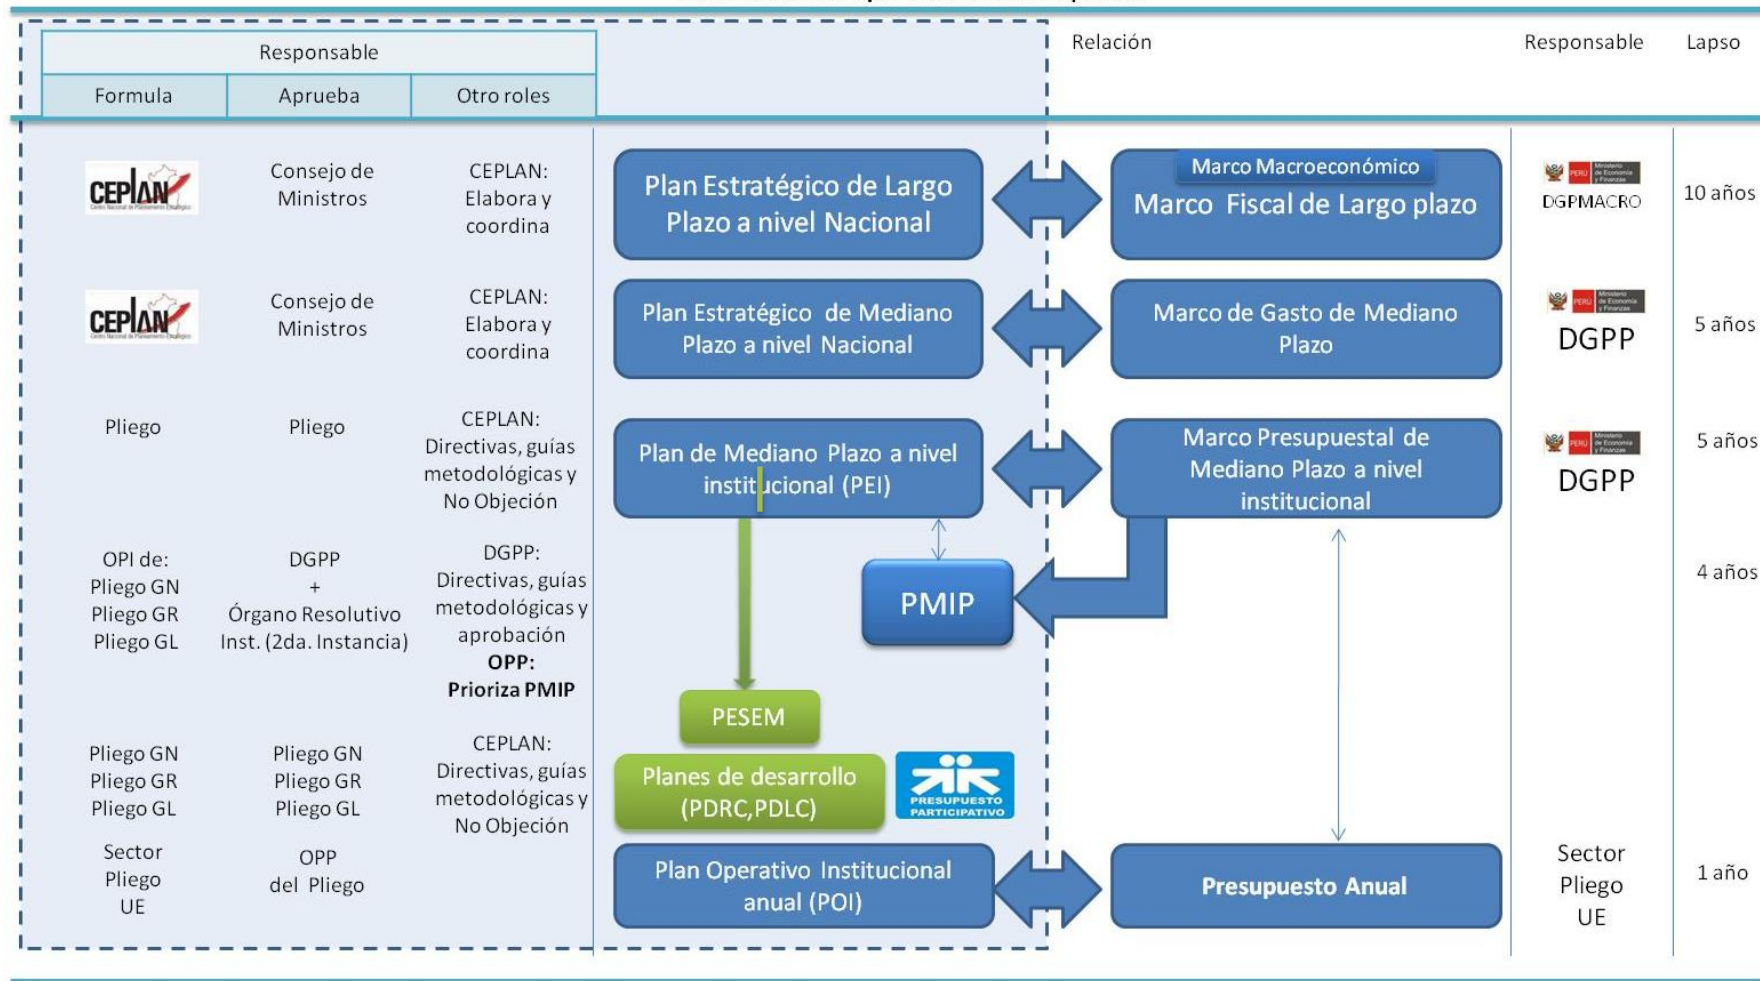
Responsable

Formula | Aprueba | Otro roles

Relación

Responsable

Lapso

CEPLAN

Consejo de Ministros

CEPLAN: Elabora y coordina

Plan Estratégico de Largo Plazo a nivel Nacional

Marco Macroeconómico

Marco Fiscal de Largo plazo

DGPMACRO

10 años

CEPLAN

Consejo de Ministros

CEPLAN: Elabora y coordina

Plan Estratégico de Mediano Plazo a nivel Nacional

Marco de Gasto de Mediano Plazo

DGPP

5 años

Pliego

Pliego

CEPLAN: Directivas, guías metodológicas y No Objeción

Plan de Mediano Plazo a nivel institucional (PEI)

Marco Presupuestal de Mediano Plazo a nivel institucional

DGPP

5 años

OPI de: Pliego GN Pliego GR Pliego GL

DGPP + Órgano Resolutivo Inst. (2da. Instancia)

DGPP: Directivas, guías metodológicas y aprobación OPP: Prioriza PMIP

PMIP

4 años

PESEM

Pliego GN Pliego GR Pliego GL

Pliego GN Pliego GR Pliego GL

CEPLAN: Directivas, guías metodológicas y No Objeción

Planes de desarrollo (PDRC,PDLC)

PRESUPUESTO PARTICIPATIVO

Sector Pliego UE

OPP del Pliego

Plan Operativo Institucional anual (POI)

Presupuesto Anual

Sector Pliego UE

1 año